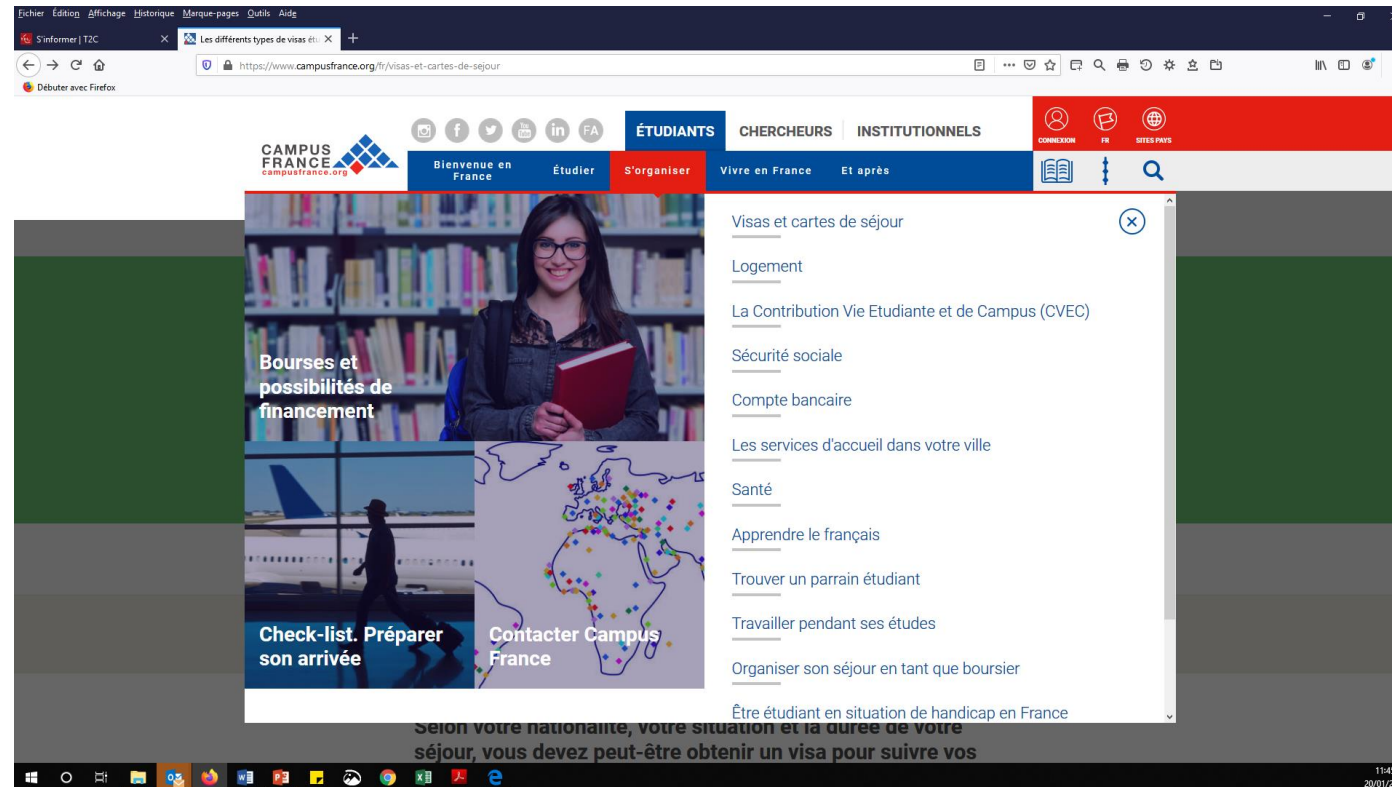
Fichier Édition Affichage Historique Marque-pages Outils Aide

S'informer | T2C
Les différents types de visas étu

https://www.campusfrance.org/fr/visas-et-cartes-de-sejour

Débuter avec Firefox

CAMPUS FRANCE campusfrance.org

FA

ÉTUDIANTS CHERCHEURS INSTITUTIONNELS

CONNEXION FR SITES PAYS

Bienvenue en France Étudier S'organiser Vivre en France Et après

Bourses et possibilités de financement

Check-list. Préparer son arrivée

Contacter Campus France

Visas et cartes de séjour

Logement

La Contribution Vie Etudiante et de Campus (CVEC)

Sécurité sociale

Compte bancaire

Les services d'accueil dans votre ville

Santé

Apprendre le français

Trouver un parrain étudiant

Travailler pendant ses études

Organiser son séjour en tant que boursier

Être étudiant en situation de handicap en France

Selon votre nationalité, votre situation et la durée de votre séjour, vous devez peut-être obtenir un visa pour suivre vos

11:4
20/01/